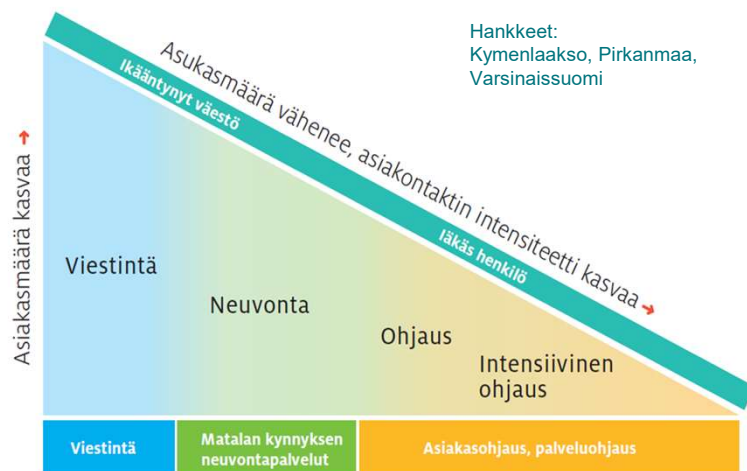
Hankkeet:
Kymenlaakso, Pirkanmaa, Varsinaissuomi

Asukasmäärä vähenee, asiakontaktin intensiteetti kasvaa

Ikääntynyt väestö

Iäkäs henkilö

Asiakasmäärä kasvaa

Viestintä

Neuvonta

Ohjaus

Intensiivinen ohjaus

| Viestintä | Matalan kynnyksen neuvontapalvelut | Asiakasohjaus, palveluohjaus |
|---|---|---|